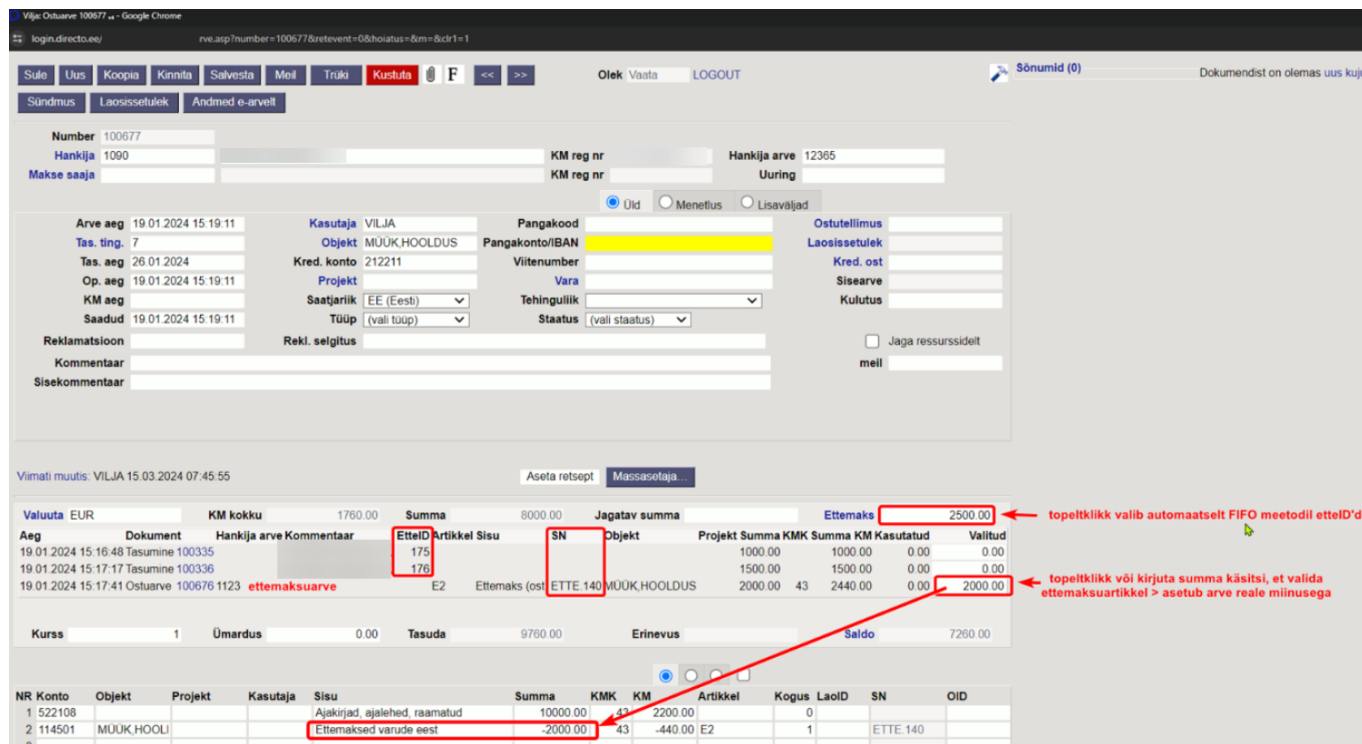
Vilja: Ostuarve 100677 - Google Chrome
login.directo.ee/ rve.asp?number=100677&retevent=0&hoiatus=&m=&clr1=1

Sule Uus Koopia Kinnita Salvesta Meil Trüki Kustuta F << >>
Olek Vaata LOGOUT
Sõnumid (0) Dokumendist on olemas uus kuju
Sündmus Laosissetulek Andmed e-arvelt

Number 100677
Hankija 1090 KM reg nr Hankija arve 12365
Makse saaja KM reg nr Uuring

Üld Menetlus Lisaväljad

Arve aeg 19.01.2024 15:19:11 Kasutaja VILJA Pangakood Ostutellimus
Tas. ting. 7 Objekt MÜÜK,HOOLDUS Pangakonto/IBAN Laosissetulek
Tas. aeg 26.01.2024 Kred. konto 212211 Viitenumber Kred. ost
Op. aeg 19.01.2024 15:19:11 Projekt Vara Sisearve
KM aeg Saatjariik EE (Eesti) Tehinguliik Kulutus
Saadud 19.01.2024 15:19:11 Tüüp (vali tüüp) Staatus (vali staatus)
Reklamatsioon Rekl. selgitus Jaga ressurssidelt
Kommentaar meil
Sisekommentaar

Viimati muutis: VILJA 15.03.2024 07:45:55 Aseta retsept Massasetaja...

Valuuta EUR KM kokku 1760.00 Summa 8000.00 Jagatav summa Ettemaks 2500.00

topeltklikk valib automaatselt FIFO meetodil etteID'd

| Aeg | Dokument | Hankija arve | Kommentaar | EtteID | Artikkel | Sisu | SN | Objekt | Projekt | Summa | KMK | Summa KM | Kasutatud | Valitud |
|---|---|---|---|---|---|---|---|---|---|---|---|---|---|---|
| 19.01.2024 15:16:48 | Tasumine 100335 | | | 175 | | | | | | 1000.00 | | 1000.00 | 0.00 | 0.00 |
| 19.01.2024 15:17:17 | Tasumine 100336 | | | 176 | | | | | | 1500.00 | | 1500.00 | 0.00 | 0.00 |
| 19.01.2024 15:17:41 | Ostuarve 100676 | 1123 | ettemaksuarve | | E2 | Ettemaks (ost | ETTE.140 | MÜÜK,HOOLDUS | | 2000.00 | 43 | 2440.00 | 0.00 | 2000.00 |

topeltklikk või kirjuta summa käsitsi, et valida ettemaksuartikkel > asetub arve reale miinusega

Kurss 1 Ümardus 0.00 Tasuda 9760.00 Erinevus Saldo 7260.00

| NR | Konto | Objekt | Projekt | Kasutaja | Sisu | Summa | KMK | KM | Artikkel | Kogus | LaoID | SN | OID |
|---|---|---|---|---|---|---|---|---|---|---|---|---|---|
| 1 | 522108 | | | | Ajakirjad, ajalehed, raamatud | 10000.00 | 43 | 2200.00 | | 0 | | | |
| 2 | 114501 | MÜÜK,HOOLI | | | Ettemaksed varude eest | -2000.00 | 43 | -440.00 | E2 | 1 | | ETTE.140 | |